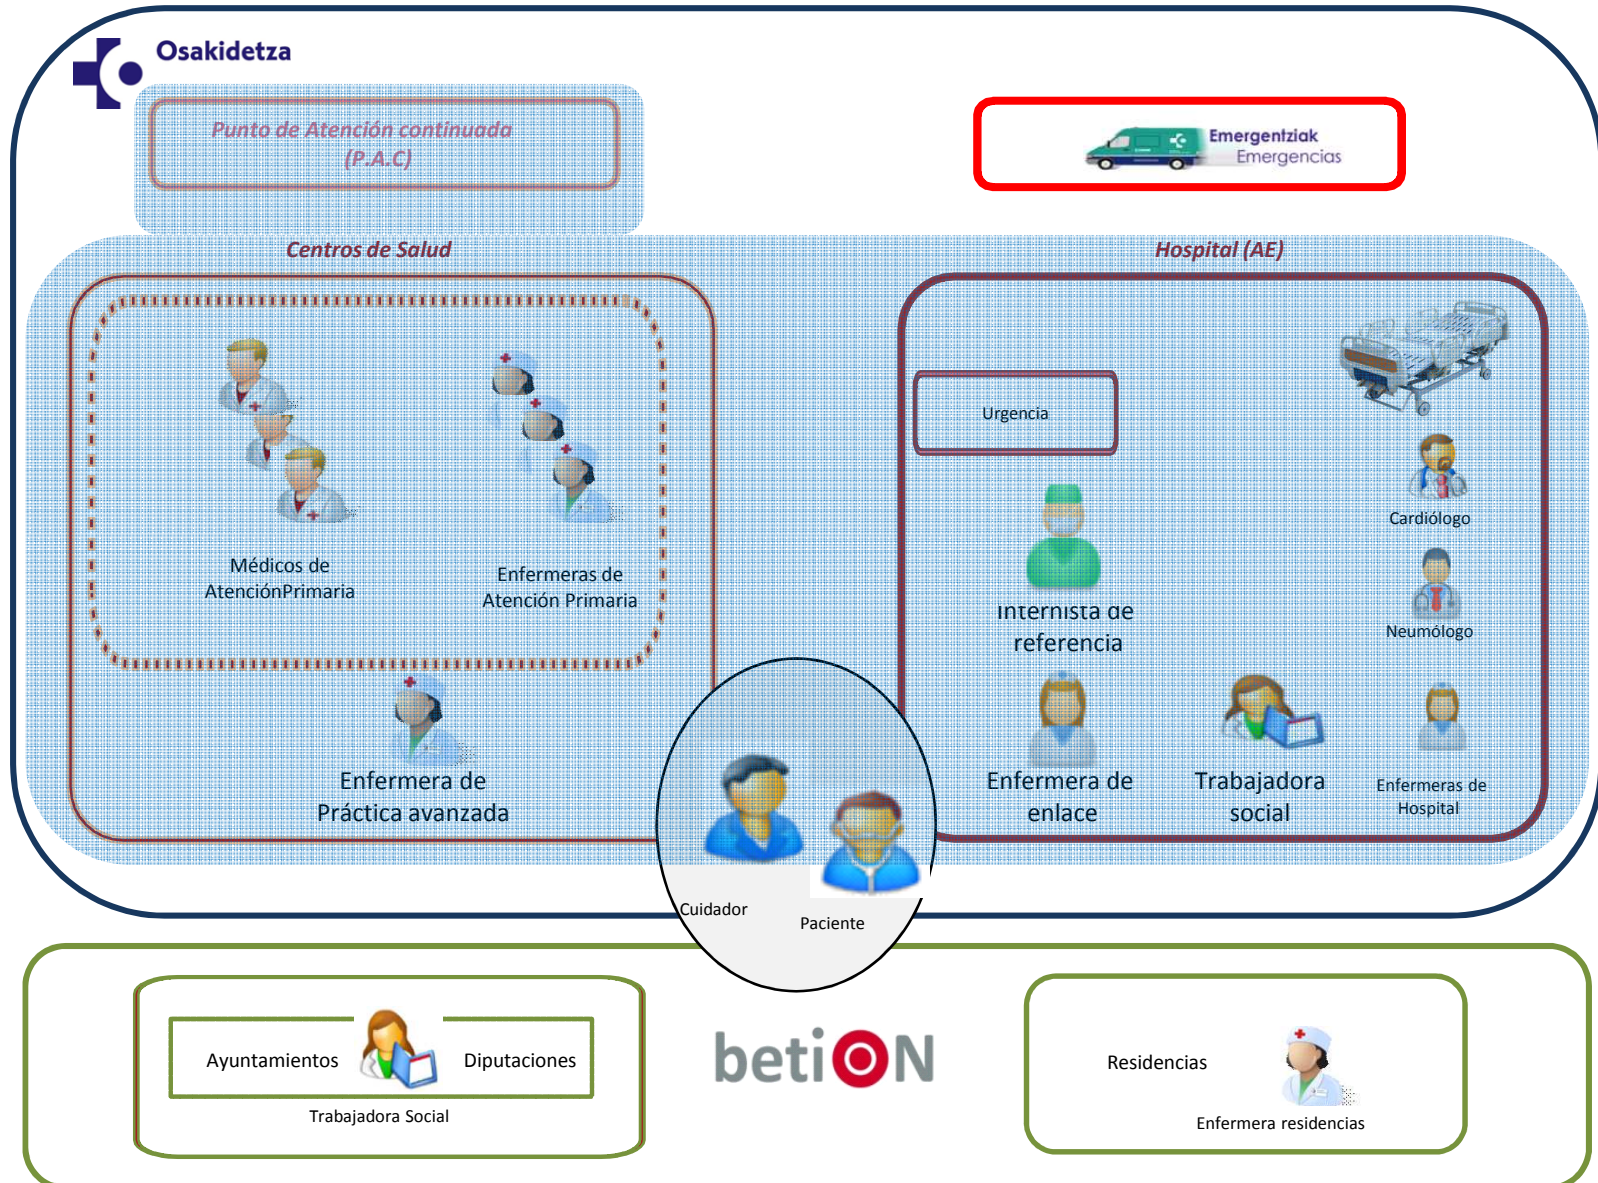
Osakidetza

Punto de Atención continuada (P.A.C)

Emergentziak
Emergencias

Centros de Salud

Hospital (AE)

Médicos de AtenciónPrimaria

Enfermeras de Atención Primaria

Enfermera de Práctica avanzada

Urgencia

Cardiólogo

Internista de referencia

Neumólogo

Enfermera de enlace

Trabajadora social

Enfermeras de Hospital

Cuidador

Paciente

Ayuntamientos

Diputaciones

Trabajadora Social

betiON

Residencias

Enfermera residencias